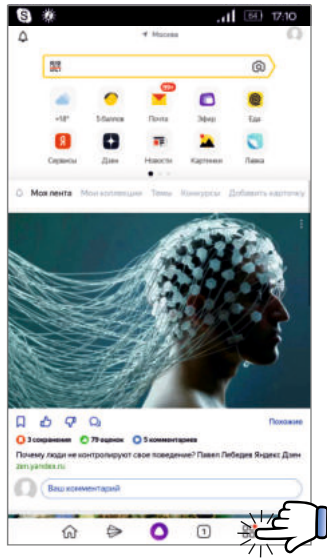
17:10
Москва
+18°
5 баллов
Почта
99+
Эфир
Еда
Сервисы
Дзен
Новости
Картинки
Лавка
Моя лента
Мои коллекции
Темы
Конкурсы
Добавить карточку
Похожие
3 сохранения
79 оценок
5 комментариев
Почему люди не контролируют свое поведение? Павел Лебедев Яндекс Дзен
zen.yandex.ru
Ваш комментарий
1